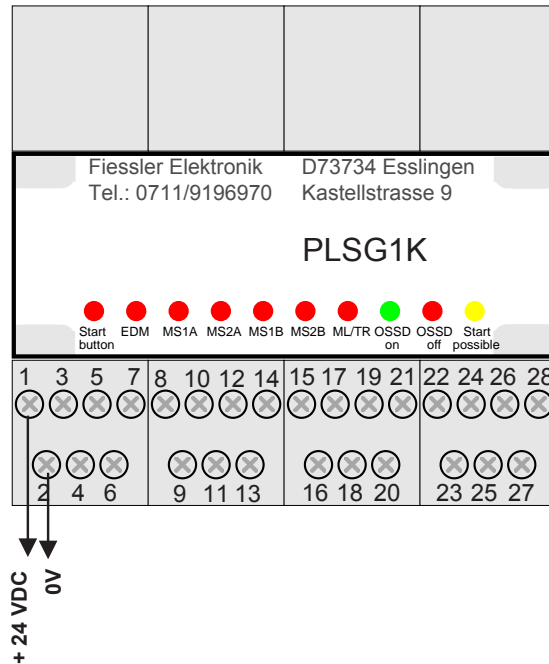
Fiessler Elektronik
Tel.: 0711/9196970

D73734 Esslingen
Kastellstrasse 9

PLSG1K

Start button EDM MS1A MS2A MS1B MS2B ML/TR OSSD on OSSD off Start possible

1 3 5 7 8 10 12 14 15 17 19 21 22 24 26 28

2 4 6 9 11 13 16 18 20 23 25 27

+ 24 VDC

0V